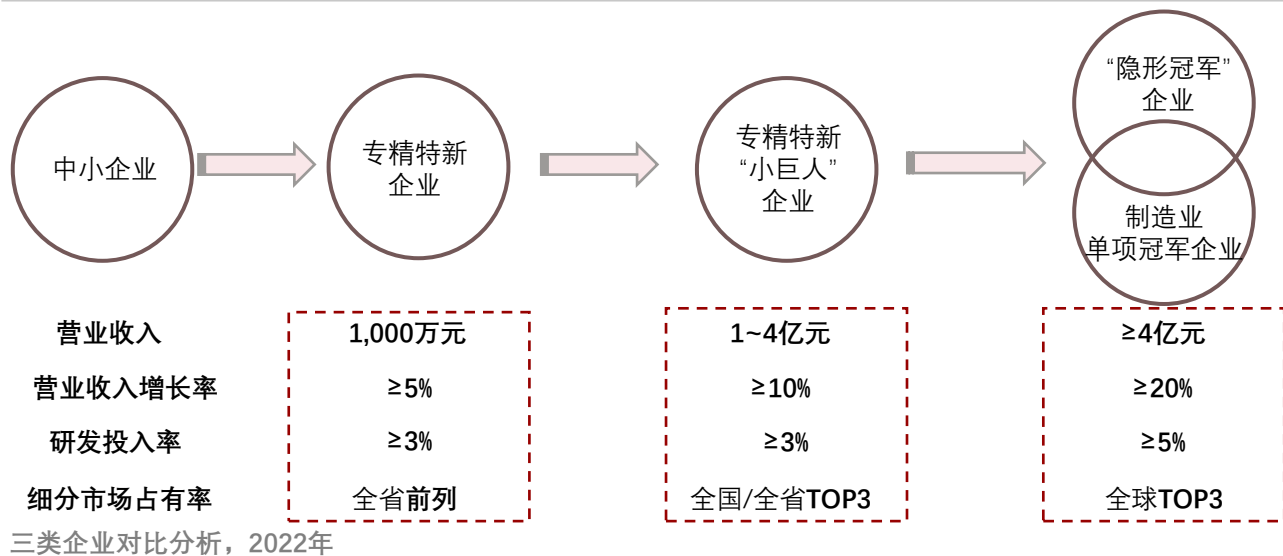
中小企业

专精特新企业

专精特新“小巨人”企业

“隐形冠军”企业

制造业单项冠军企业

| | | | |
|---|---|---|---|
| 营业收入 | 1,000万元 | 1~4亿元 | ≥4亿元 |
| 营业收入增长率 | ≥5% | ≥10% | ≥20% |
| 研发投入率 | ≥3% | ≥3% | ≥5% |
| 细分市场占有率 | 全省前列 | 全国/全省TOP3 | 全球TOP3 |

三类企业对比分析，2022年